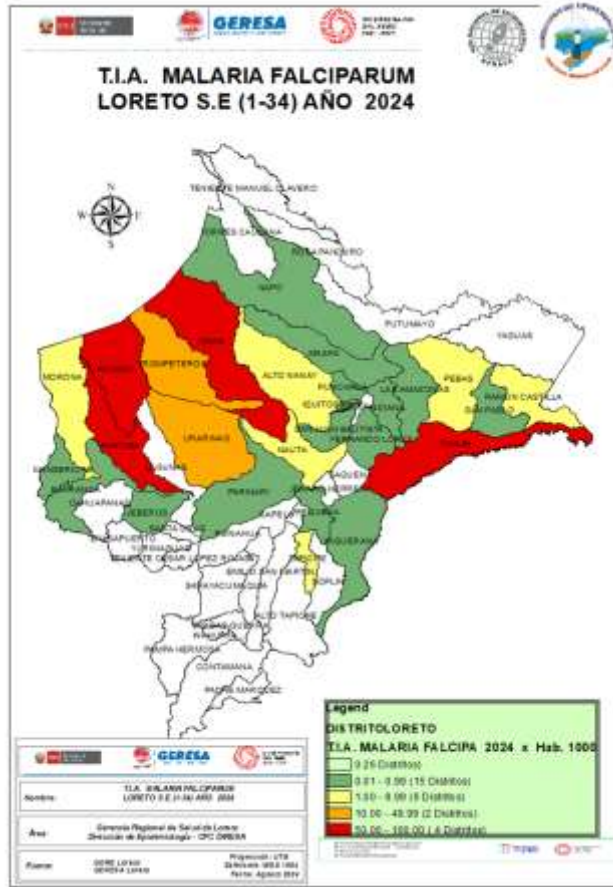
GERESA

T.I.A. MALARIA FALCIPARUM
LORETO S.E (1-34) AÑO 2024

N
W E
S

TENIENTE MANUEL CLAVERO
TORRES CAUSANA
ROSA PANDURO
NAPO
PUTUMAYO
YAGUAS
MORONA
PASTAZA
TIGRE
TROMPETEROS
ALTO NANAY
MAZAN
PEBAS
RAMON CASTILLA
SAN PABLO
YAVARI
INDIANA
PUNCHANA
IQUITOS
BELEN
SAN JUAN BAUTISTA
FERNANDO LORES
URARINAS
NAUTA
PARINARI
JEBEROS
REQUENA
YAQUERANA
BARRANCA
CAHUAPANAS
LAGUNAS
YURIMAGUAS
SANTA CRUZ
TENIENTE CESAR LOPEZ ROJAS
EMILIO SAN MARTIN
SARAYACU
VARGAS GUERRA
ALTO TAPICHE
SOPLIN
PAMPA HERMOSA
CONTAMANA
PADRE MARQUEZ
JENARO HERRERA
PUINAHUA
CAPELO
MAQUIA
TAPICHE

Legend
DISTRITOLORETO
T.I.A. MALARIA FALCIPA 2024 x Hab. 1000
0.21 Distritos)
0.01 - 0.99 (15 Distritos)
1.00 - 9.99 (5 Distritos)
10.00 - 49.99 (2 Distritos)
50.00 - 100.00 (4 Distritos)

GERESA
Nombre: T.I.A. MALARIA FALCIPARUM LORETO S.E (1-34) AÑO 2024
Área: Gerencia Regional de Salud de Loreto Dirección de Epidemiología - CPC DIRESA
Fuente: GERE Loreto GERESA Loreto
Proyección: UTM Elipsoide: WGS 1984 Fecha: Agosto 2024